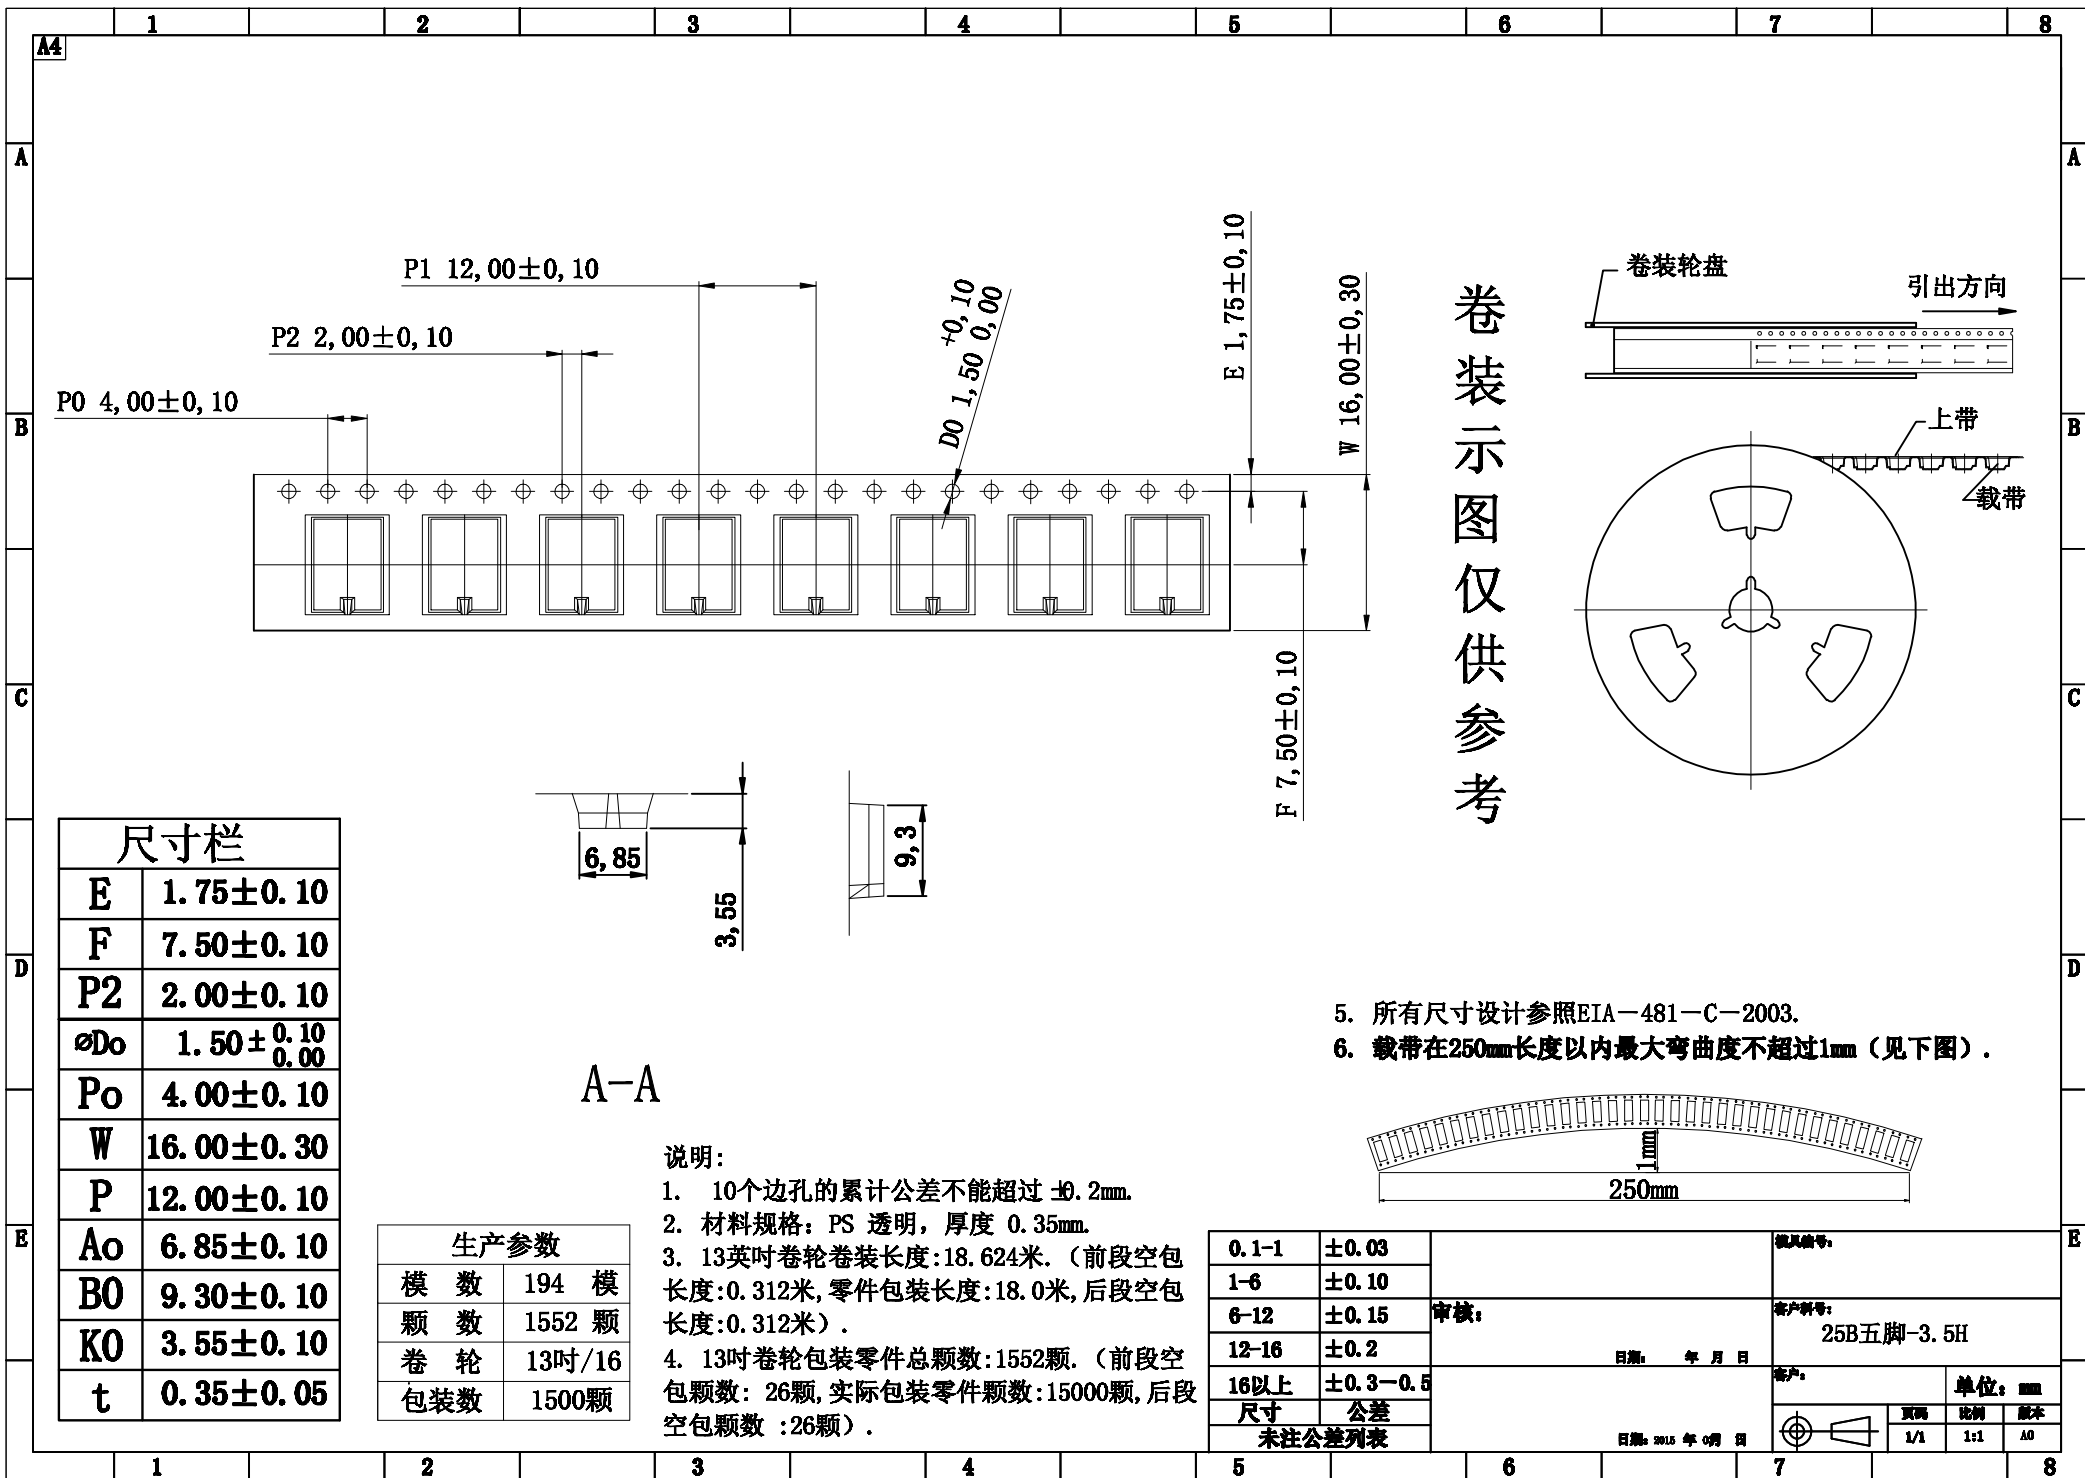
1 2 3 4 5 6 7 8

A4

A B C D E

P1 12,00±0,10

P2 2,00±0,10

P0 4,00±0,10

D0 1,50 $^{+0,10}_{0,00}$

E 1,75±0,10

W 16,00±0,30

F 7,50±0,10

卷装示图仅供参考

卷装轮盘

引出方向

上带

载带

6,85

3,55

9,3

A-A

| 尺寸栏 | |
|---|---|
| E | 1.75±0.10 |
| F | 7.50±0.10 |
| P2 | 2.00±0.10 |
| ⌀Do | 1.50± $^{0.10}_{0.00}$ |
| Po | 4.00±0.10 |
| W | 16.00±0.30 |
| P | 12.00±0.10 |
| Ao | 6.85±0.10 |
| B0 | 9.30±0.10 |
| K0 | 3.55±0.10 |
| t | 0.35±0.05 |

| 生产参数 | |
|---|---|
| 模 数 | 194 模 |
| 颗 数 | 1552 颗 |
| 卷 轮 | 13吋/16 |
| 包装数 | 1500颗 |

说明:
1. 10个边孔的累计公差不能超过 ±0.2mm.
2. 材料规格：PS 透明，厚度 0.35mm.
3. 13英吋卷轮卷装长度:18.624米.（前段空包长度:0.312米,零件包装长度:18.0米,后段空包长度:0.312米）.
4. 13吋卷轮包装零件总颗数:1552颗.（前段空包颗数: 26颗,实际包装零件颗数:15000颗,后段空包颗数 :26颗）.

5. 所有尺寸设计参照EIA－481－C－2003.
6. 载带在250mm长度以内最大弯曲度不超过1mm（见下图）.

1mm
250mm

| 0.1-1 | ±0.03 |
|---|---|
| 1-6 | ±0.10 |
| 6-12 | ±0.15 |
| 12-16 | ±0.2 |
| 16以上 | ±0.3—0.5 |
| 尺寸 | 公差 |
| 未注公差列表 | |

模具编号:
审核:
日期: 年 月 日
客户料号:
25B五脚-3.5H
客户:
单位: mm
日期: 2015 年 0月 日
页码 1/1
比例 1:1
版本 A0